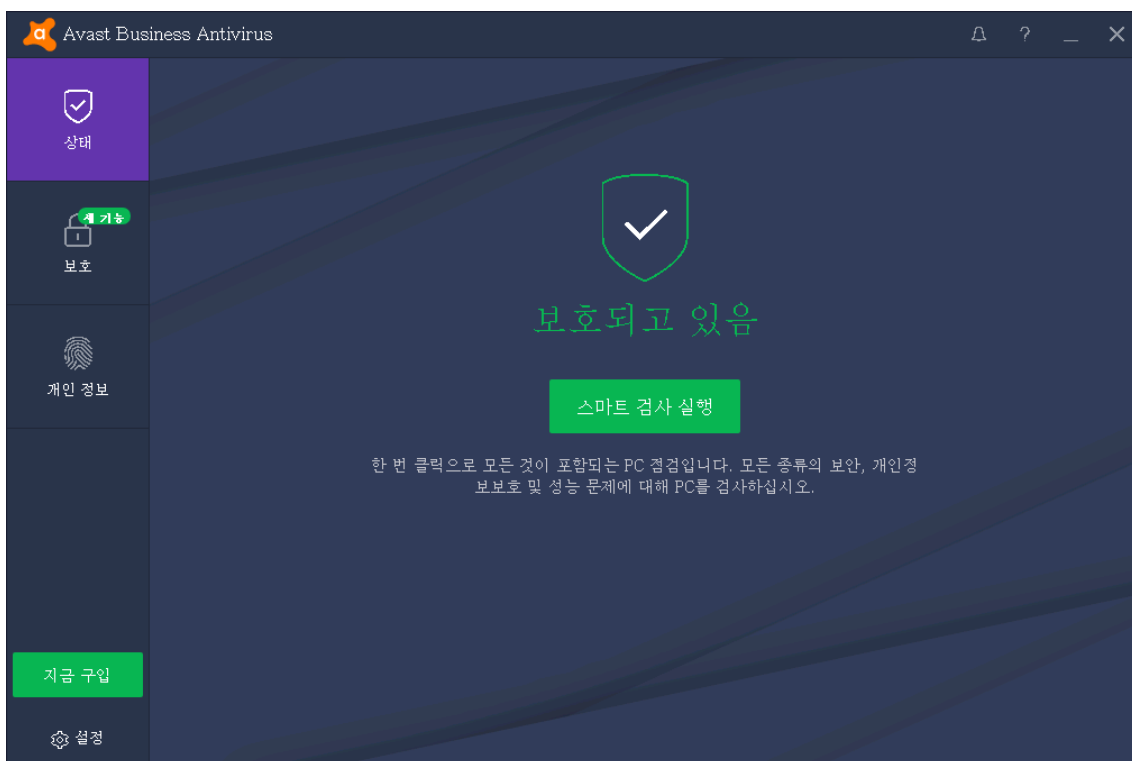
Avast Business Antivirus

? _ ✕

상태

새 기능

보호

개인 정보

지금 구입

설정

보호되고 있음

스마트 검사 실행

한 번 클릭으로 모든 것이 포함되는 PC 점검입니다. 모든 종류의 보안, 개인정보보호 및 성능 문제에 대해 PC를 검사하십시오.